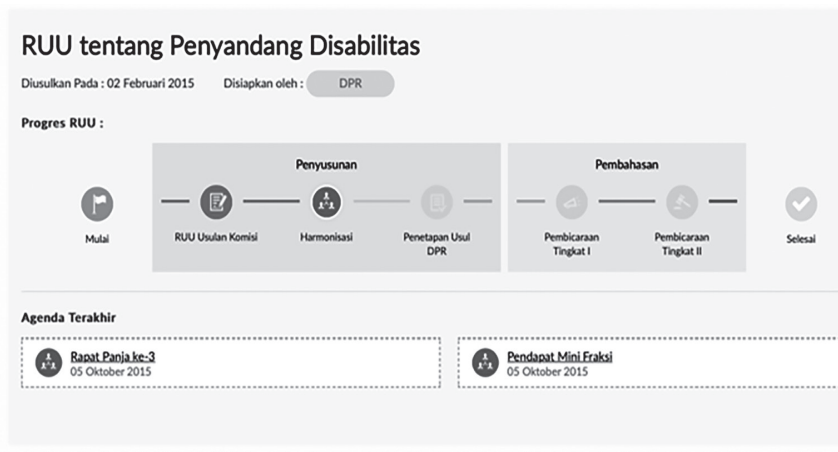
RUU tentang Penyandang Disabilitas

Diusulkan Pada : 02 Februari 2015 Disiapkan oleh : DPR

Progres RUU :

Penyusunan

Pembahasan

Mulai

RUU Usulan Komisi

Harmonisasi

Penetapan Usul DPR

Pembicaraan Tingkat I

Pembicaraan Tingkat II

Selesai

Agenda Terakhir

Rapat Panja ke-3
05 Oktober 2015

Pendapat Mini Fraksi
05 Oktober 2015